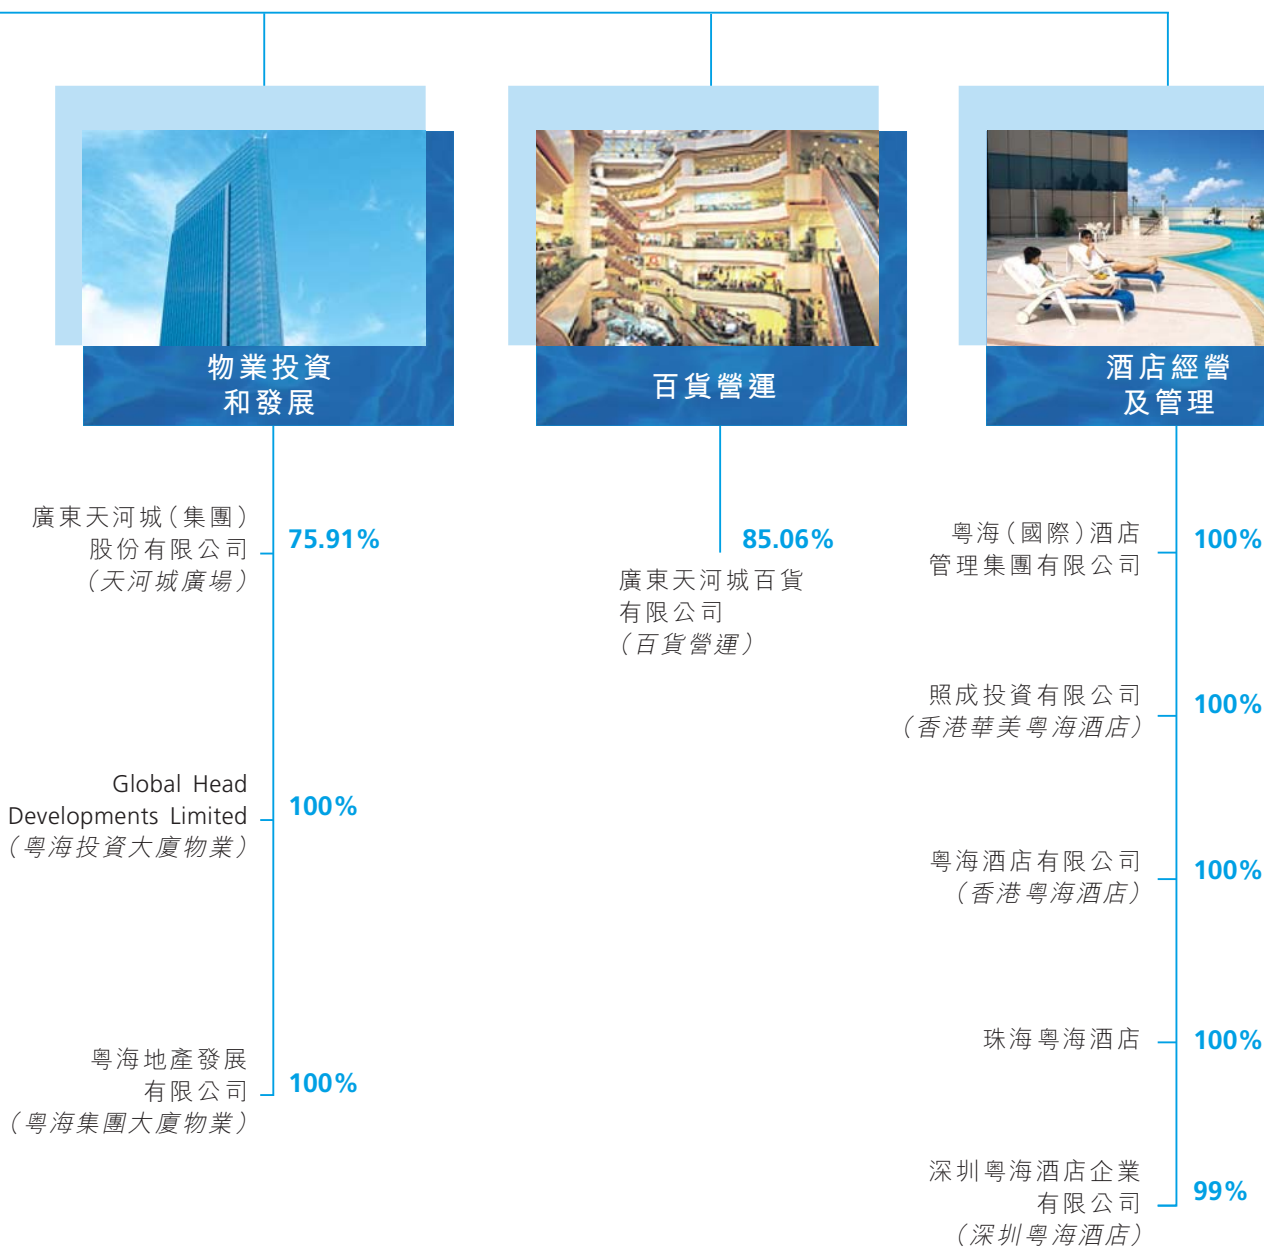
物業投資
和發展

百貨營運

酒店經營
及管理

廣東天河城(集團)
股份有限公司
(天河城廣場)

75.91%

85.06%

廣東天河城百貨
有限公司
(百貨營運)

粵海(國際)酒店
管理集團有限公司

100%

照成投資有限公司
(香港華美粵海酒店)

100%

Global Head
Developments Limited
(粵海投資大廈物業)

100%

粵海酒店有限公司
(香港粵海酒店)

100%

珠海粵海酒店

100%

粵海地產發展
有限公司
(粵海集團大廈物業)

100%

深圳粵海酒店企業
有限公司
(深圳粵海酒店)

99%